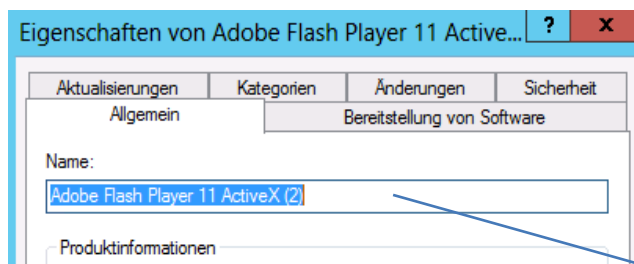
Eigenschaften von Adobe Flash Player 11 Active...

?

X

Aktualisierungen

Kategorien

Änderungen

Sicherheit

Allgemein

Bereitstellung von Software

Name:

Adobe Flash Player 11 ActiveX (2)

Produktinformationen